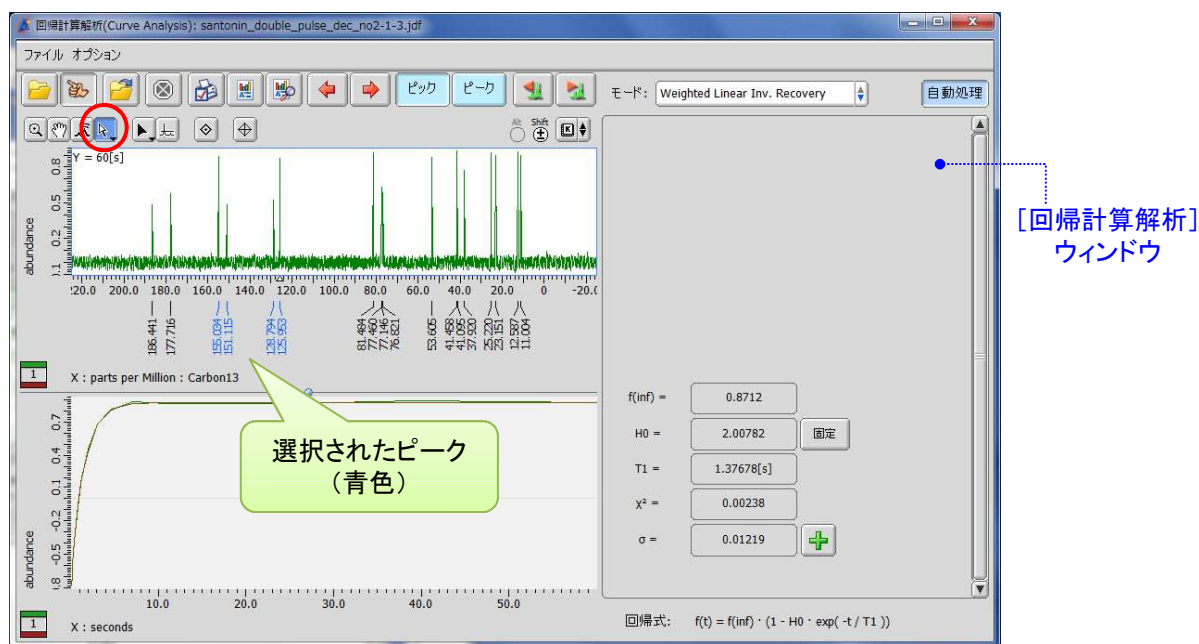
回帰計算解析(Curve Analysis): santonin_double_pulse_dec_no2-1-3.jdf

ファイル オプション

ピック ピーク

モード: Weighted Linear Inv. Recovery

自動処理

Alt Shift

Y = 60[s]

abundance

0.8 0.6 0.4 0.2 0 -0.1

220.0 200.0 180.0 160.0 140.0 120.0 100.0 80.0 60.0 40.0 20.0 0 -20.0

186.441 177.716 155.034 151.115 128.794 125.963 81.484 77.460 77.146 76.821 53.605 41.458 41.095 37.920 25.220 23.151 12.587 11.004

1

X : parts per Million : Carbon13

0.7 0.4 0.1 -0.2 -0.5 -0.8

abundance

10.0 20.0 30.0 40.0 50.0

1

X : seconds

選択されたピーク
（青色）

f(inf) = 0.8712

H0 = 2.00782 固定

T1 = 1.37678[s]

$X^2$ = 0.00238

σ = 0.01219

回帰式: f(t) = f(inf)・(1 - H0・exp( -t / T1 ))

［回帰計算解析］
ウィンドウ